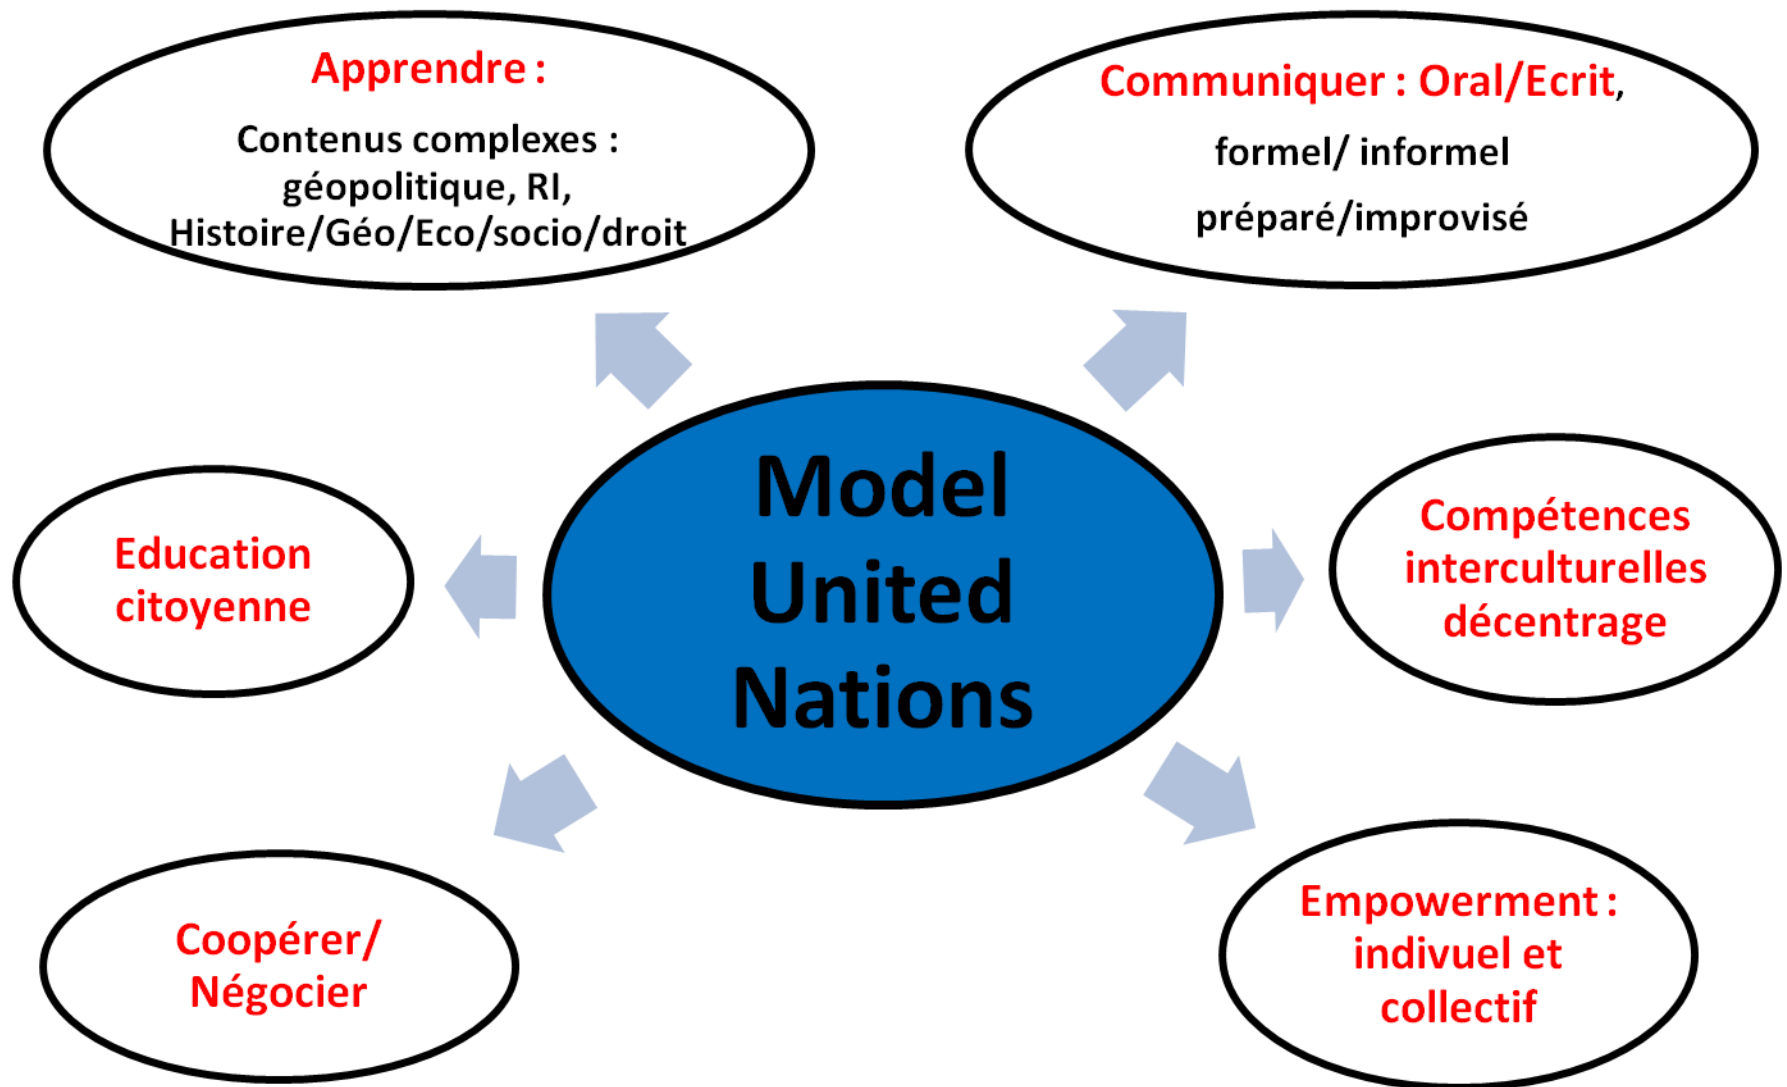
Apprendre :

Contenus complexes : géopolitique, RI, Histoire/Géo/Eco/socio/droit

Communiquer : Oral/Ecrit,

formel/ informel

préparé/improvisé

Model United Nations

Education citoyenne

Compétences interculturelles décentrage

Coopérer/ Négocier

Empowerment : indivuel et collectif